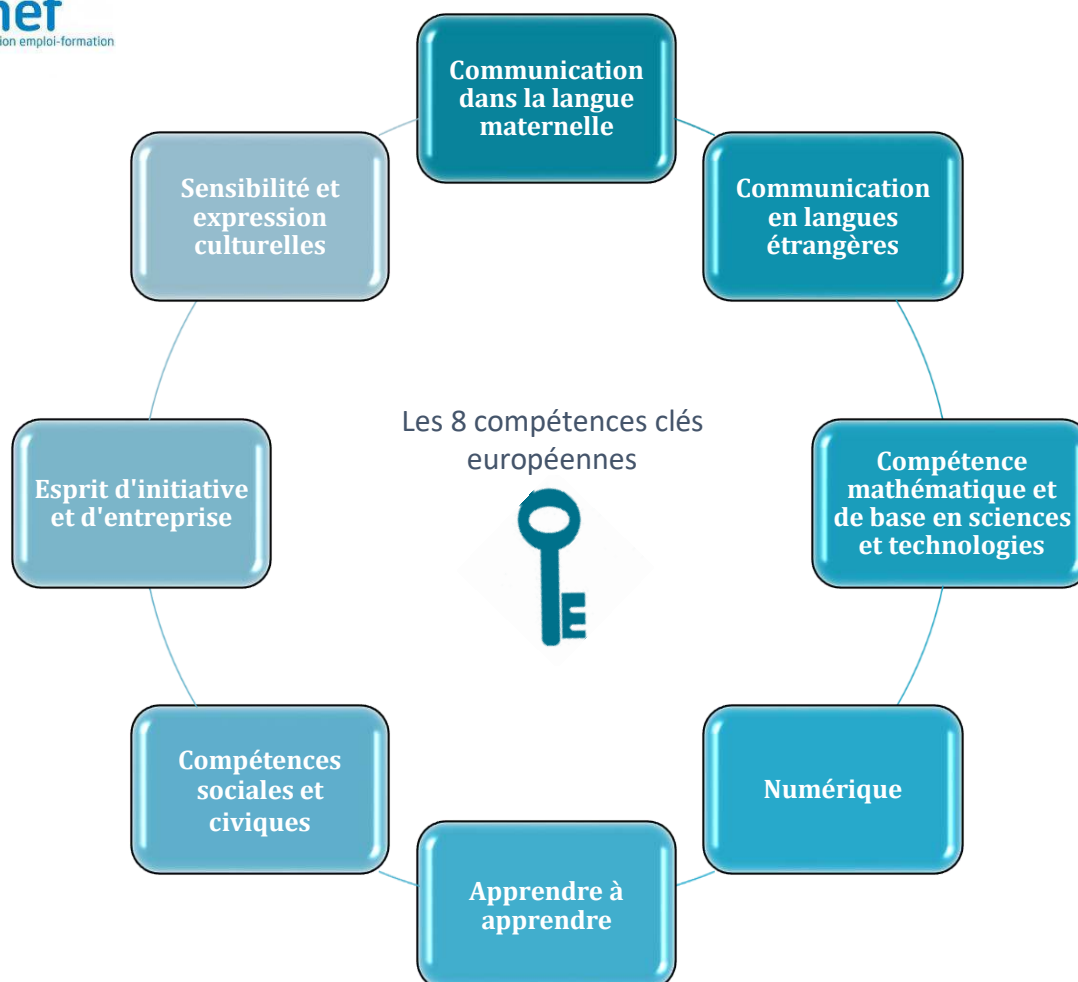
net
ion emploi-formation

Communication dans la langue maternelle

Communication en langues étrangères

Compétence mathématique et de base en sciences et technologies

Numérique

Apprendre à apprendre

Compétences sociales et civiques

Esprit d'initiative et d'entreprise

Sensibilité et expression culturelles

Les 8 compétences clés européennes